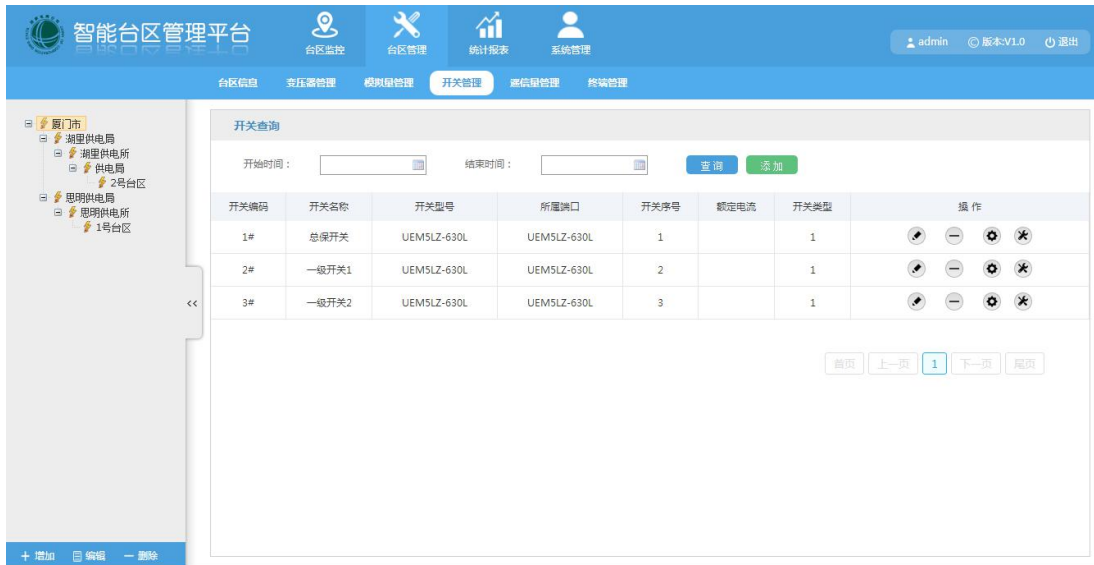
智能台区管理平台

台区监控 台区管理 统计报表 系统管理

admin ©版本:V1.0 退出

台区信息 变压器管理 模拟量管理 开关管理 遥信量管理 终端管理

厦门市
湖里供电局
湖里供电所
供电局
2号台区
思明供电局
思明供电所
1号台区

开关查询

开始时间： 结束时间： 查询 添加

| 开关编码 | 开关名称 | 开关型号 | 所属端口 | 开关序号 | 额定电流 | 开关类型 | 操作 |
|---|---|---|---|---|---|---|---|
| 1# | 总保开关 | UEM5LZ-630L | UEM5LZ-630L | 1 | | 1 | |
| 2# | 一级开关1 | UEM5LZ-630L | UEM5LZ-630L | 2 | | 1 | |
| 3# | 一级开关2 | UEM5LZ-630L | UEM5LZ-630L | 3 | | 1 | |

<<

首页 上一页 1 下一页 尾页

+ 增加 编辑 — 删除